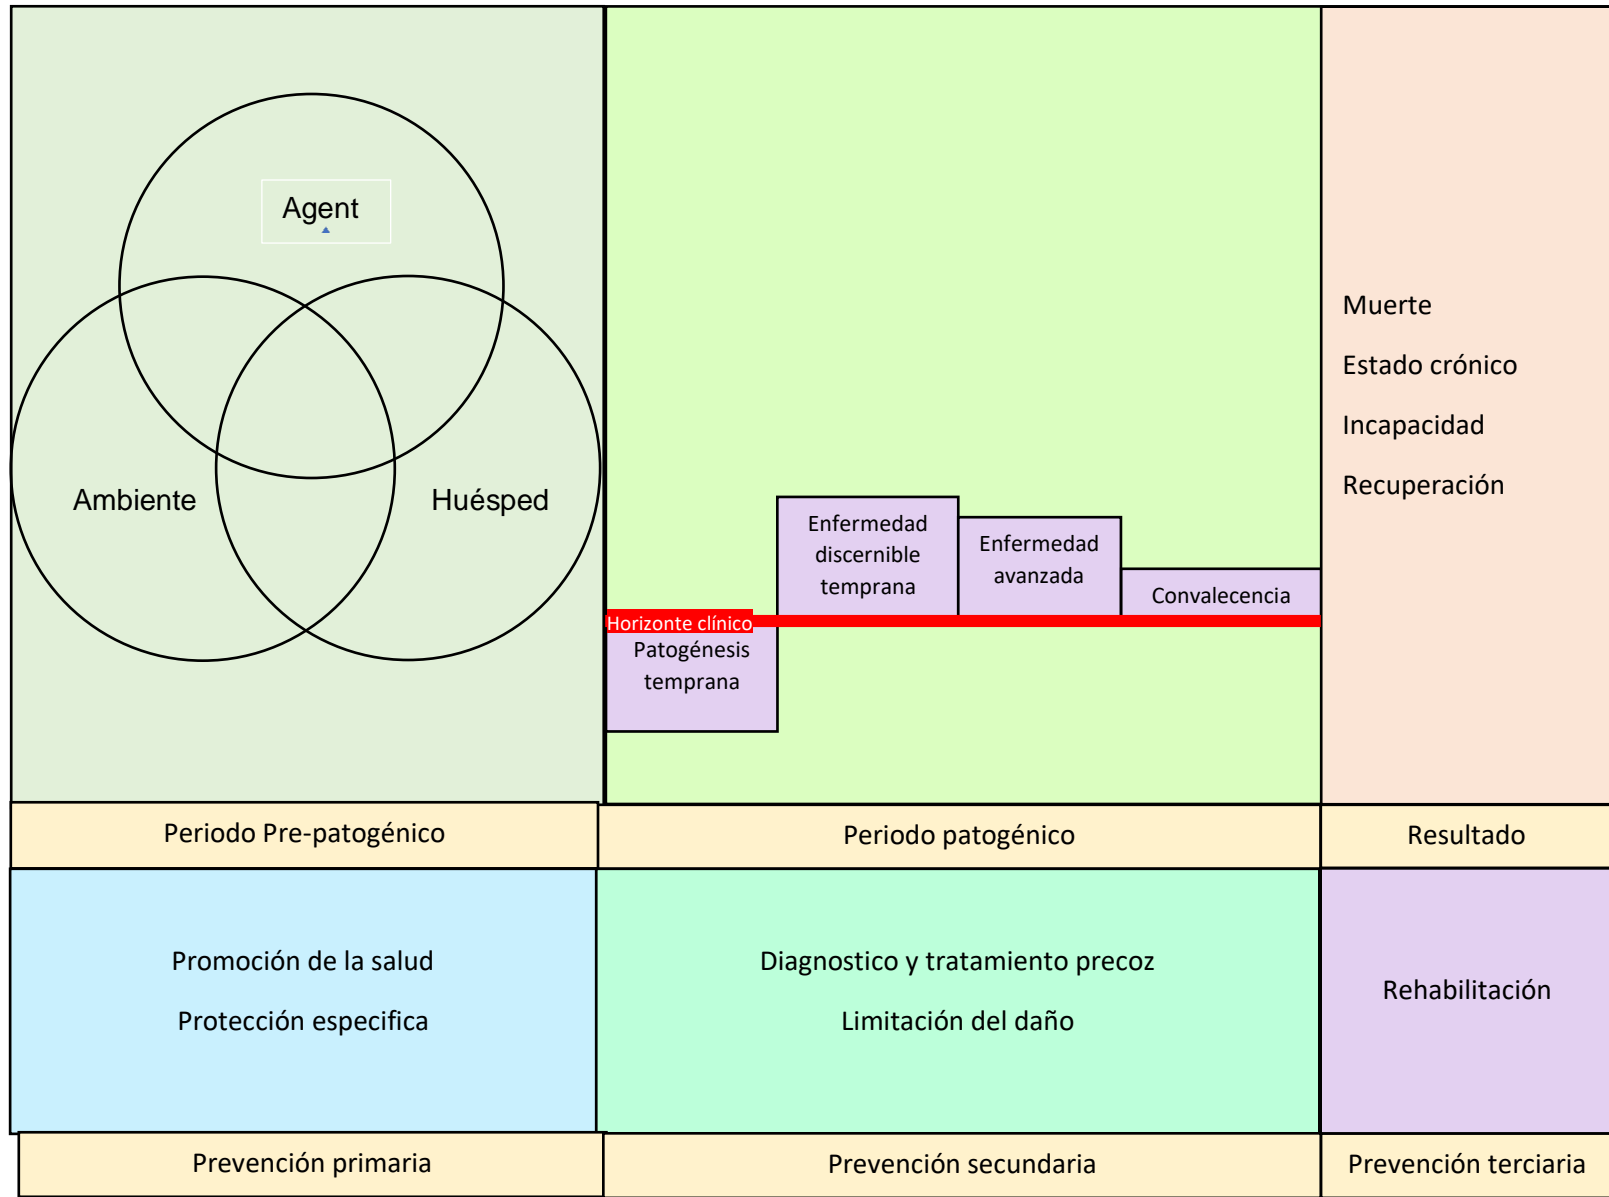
Agent

Ambiente

Huésped

Enfermedad discernible temprana

Enfermedad avanzada

Convalecencia

Horizonte clínico

Patogénesis temprana

Muerte

Estado crónico

Incapacidad

Recuperación

Periodo Pre-patogénico

Periodo patogénico

Resultado

Promoción de la salud

Protección especifica

Diagnostico y tratamiento precoz

Limitación del daño

Rehabilitación

Prevención primaria

Prevención secundaria

Prevención terciaria